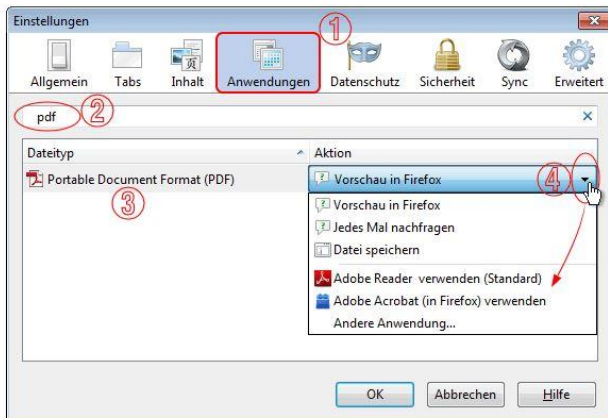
Einstellungen

①

Allgemein Tabs Inhalt Anwendungen Datenschutz Sicherheit Sync Erweitert

pdf ②

×

| Dateityp | Aktion |
|---|---|
| Portable Document Format (PDF) ③ | Vorschau in Firefox ④ |

Vorschau in Firefox
Jedes Mal nachfragen
Datei speichern
Adobe Reader verwenden (Standard)
Adobe Acrobat (in Firefox) verwenden
Andere Anwendung...

OK Abbrechen Hilfe